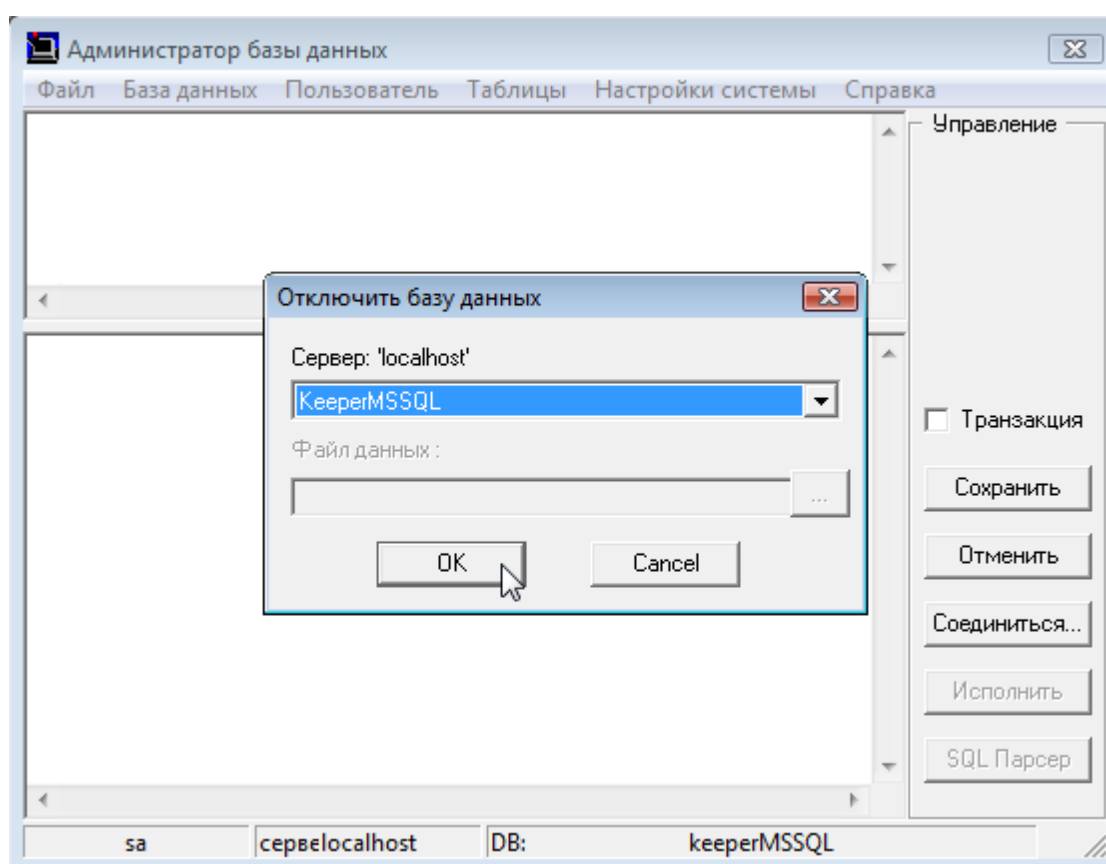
Администратор базы данных

Файл База данных Пользователь Таблицы Настройки системы Справка

Управление

Отключить базу данных

Сервер: 'localhost'

KeeperMSSQL

Файл данных :

...

OK

Cancel

Транзакция

Сохранить

Отменить

Соединиться...

Исполнить

SQL Парсер

sa

сервеlocalhost

DB:

keeperMSSQL